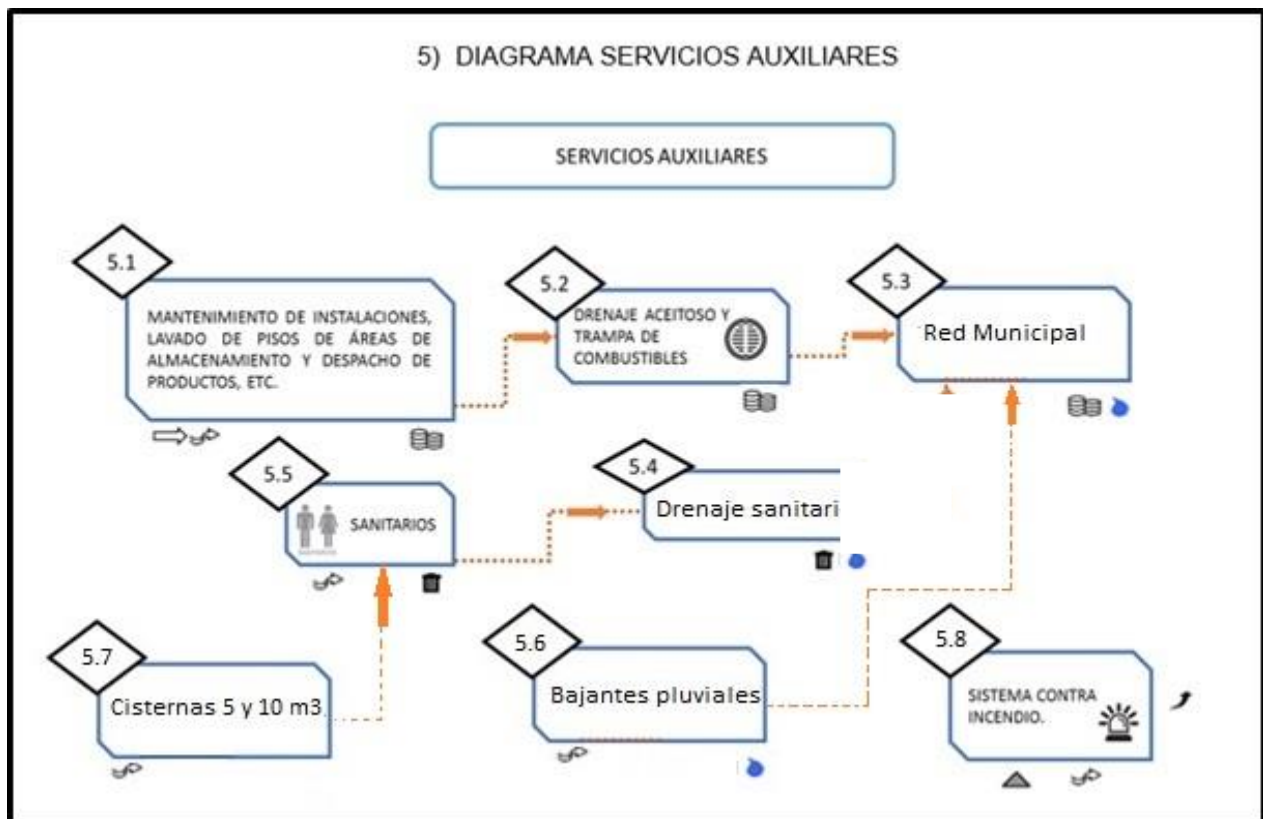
5) DIAGRAMA SERVICIOS AUXILIARES

SERVICIOS AUXILIARES

5.1

MANTENIMIENTO DE INSTALACIONES, LAVADO DE PISOS DE ÁREAS DE ALMACENAMIENTO Y DESPACHO DE PRODUCTOS, ETC.

5.2

DRENAJE ACEITOSO Y TRAMPA DE COMBUSTIBLES

5.3

Red Municipal

5.5

SANITARIOS

5.4

Drenaje sanitari

5.7

Cisternas 5 y 10 m3

5.6

Bajantes pluviales

5.8

SISTEMA CONTRA INCENDIO.